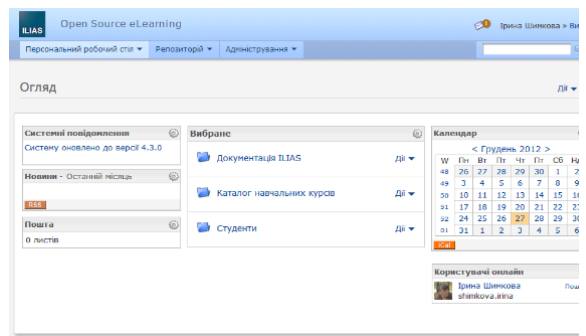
ILIAS Open Source eLearning

Ірина Шимкова » Ви

Персональний робочий стіл ▾ Репозиторій ▾ Адміністрування ▾

Огляд

Дії ▾

Системні повідомлення

Систему оновлено до версії 4.3.0

Новини - Останній місяць

RSS

Пошта

0 листів

Вибране

Документація ILIAS

Дії ▾

Каталог навчальних курсів

Дії ▾

Студенти

Дії ▾

Календар

< Грудень 2012 >

| W | Пн | Вт | Пт | Чт | Пт | Сб | Нд |
|---|---|---|---|---|---|---|---|
| 48 | 26 | 27 | 28 | 29 | 30 | 1 | 2 |
| 49 | 3 | 4 | 5 | 6 | 7 | 8 | 9 |
| 50 | 10 | 11 | 12 | 13 | 14 | 15 | 16 |
| 51 | 17 | 18 | 19 | 20 | 21 | 22 | 23 |
| 52 | 24 | 25 | 26 | 27 | 28 | 29 | 30 |
| 01 | 31 | 1 | 2 | 3 | 4 | 5 | 6 |

iCal

Користувачі онлайн

Ірина Шимкова
shimkova.irina

Пош